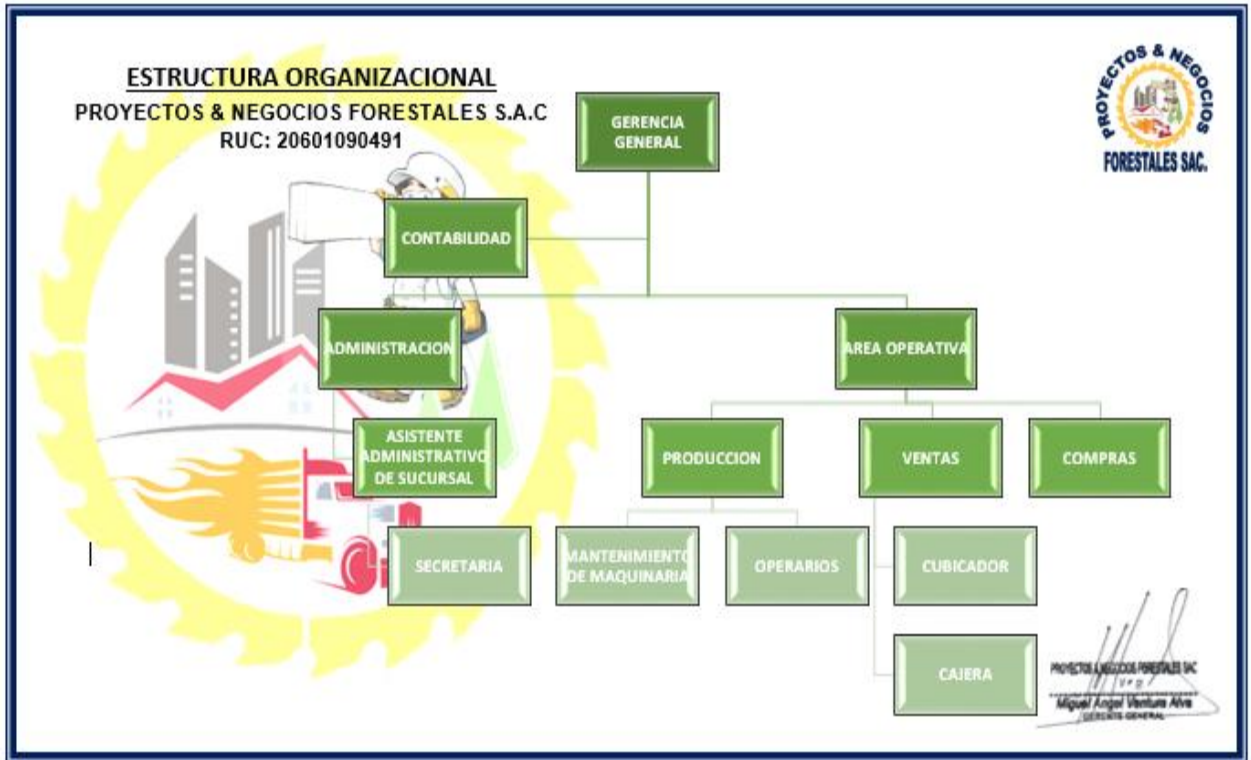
ESTRUCTURA ORGANIZACIONAL
PROYECTOS & NEGOCIOS FORESTALES S.A.C
RUC: 20601090491

PROYECTOS & NEGOCIOS FORESTALES SAC.

GERENCIA GENERAL

CONTABILIDAD

ADMINISTRACION

AREA OPERATIVA

ASISTENTE ADMINISTRATIVO DE SUCURSAL

PRODUCCION

VENTAS

COMPRAS

SECRETARIA

MANTENIMIENTO DE MAQUINARIA

OPERARIOS

CUBICADOR

CAJERA

PROYECTOS & NEGOCIOS FORESTALES SAC
Vº Bº
Miguel Angel Ventura Alva
GERENTE GENERAL